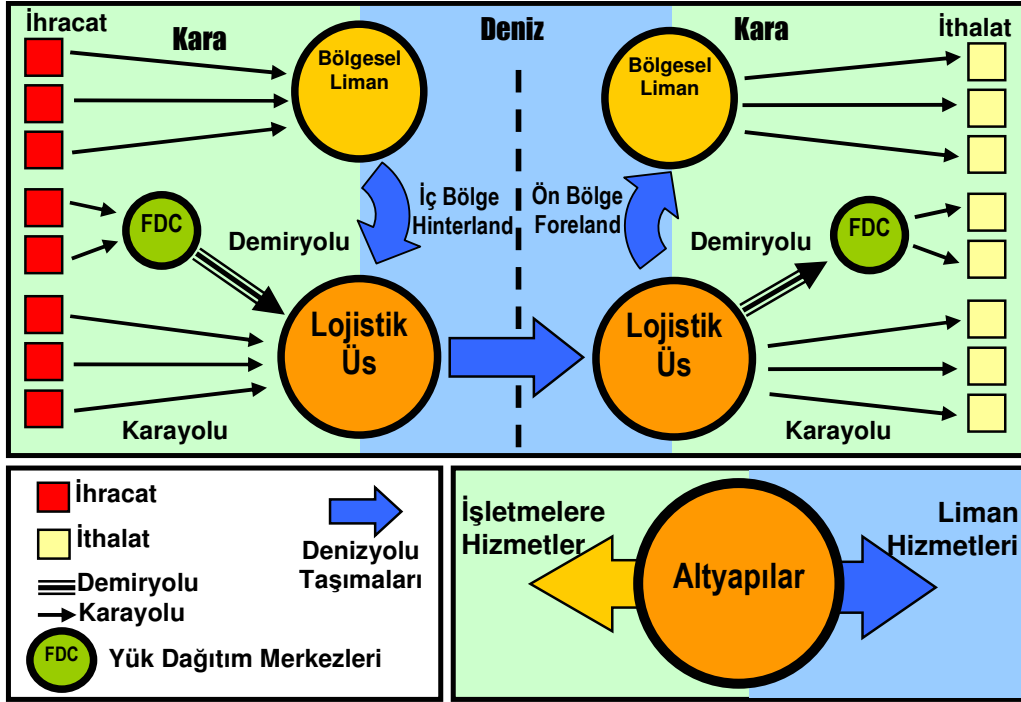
İhracat
Kara
Bölgesel Liman
Deniz
Kara
İthalat
Bölgesel Liman
İç Bölge Hinterland
Ön Bölge Foreland
FDC
Demiryolu
Demiryolu
FDC
Lojistik Üs
Lojistik Üs
Karayolu
Karayolu

İhracat
İthalat
Demiryolu
Karayolu
FDC
Yük Dağıtım Merkezleri
Denizyolu Taşımaları

İşletmelere Hizmetler
Altyapılar
Liman Hizmetleri